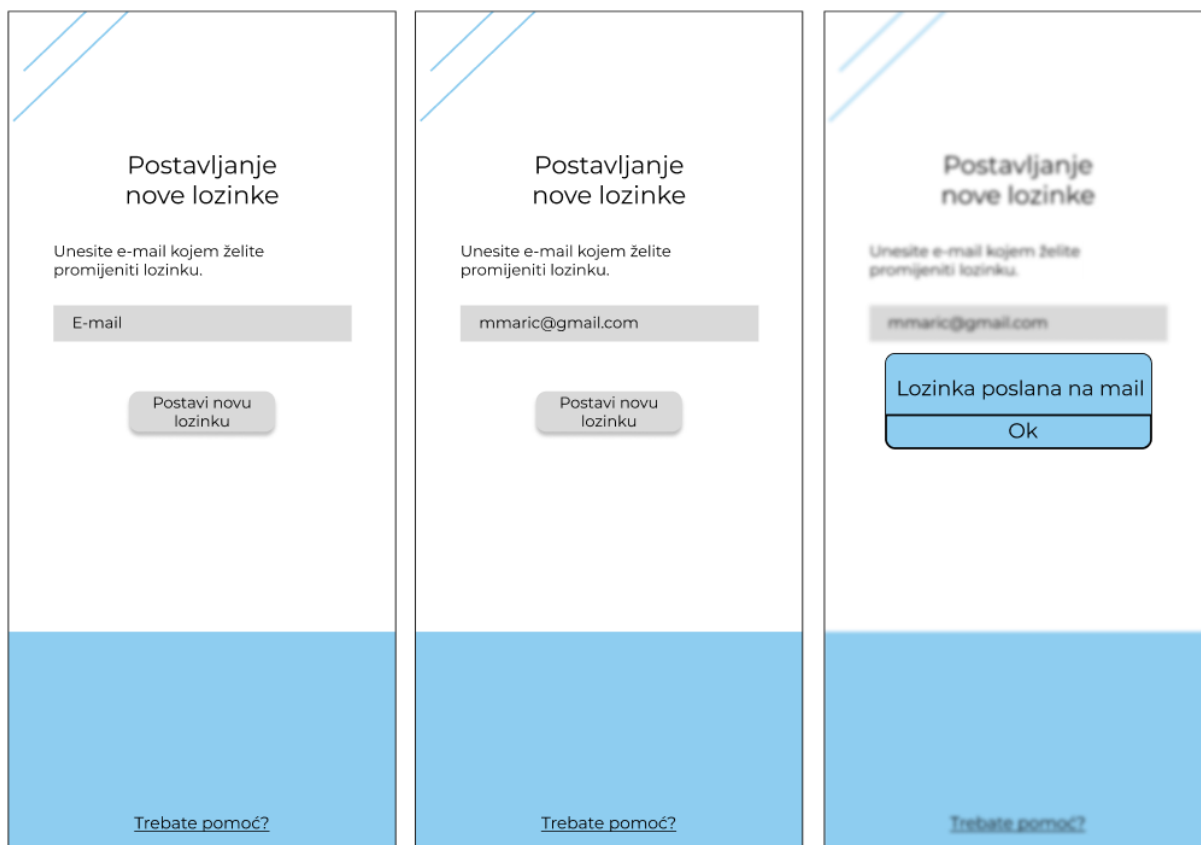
Postavljanje nove lozinke

Unesite e-mail kojem želite promijeniti lozinku.

E-mail

Postavi novu lozinku

Trebate pomoć?

Postavljanje nove lozinke

Unesite e-mail kojem želite promijeniti lozinku.

mmaric@gmail.com

Postavi novu lozinku

Trebate pomoć?

Postavljanje nove lozinke

Unesite e-mail kojem želite promijeniti lozinku.

mmaric@gmail.com

Lozinka poslana na mail

Ok

Trebate pomoć?